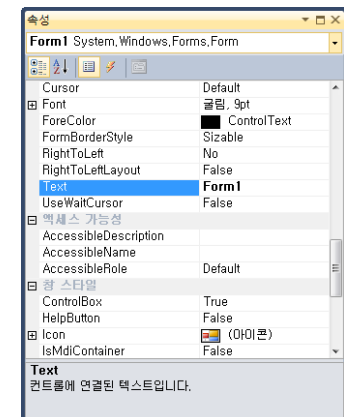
속성

Form1 System.Windows.Forms.Form

| | |
|---|---|
| Cursor | Default |
| ⊞ Font | 굴림, 9pt |
| ForeColor | ControlText |
| FormBorderStyle | Sizable |
| RightToLeft | No |
| RightToLeftLayout | False |
| Text | Form1 |
| UseWaitCursor | False |
| ⊟ 액세스 가능성 | |
| AccessibleDescription | |
| AccessibleName | |
| AccessibleRole | Default |
| ⊟ 창 스타일 | |
| ControlBox | True |
| HelpButton | False |
| ⊞ Icon | (아이콘) |
| IsMdiContainer | False |

Text
컨트롤에 연결된 텍스트입니다.